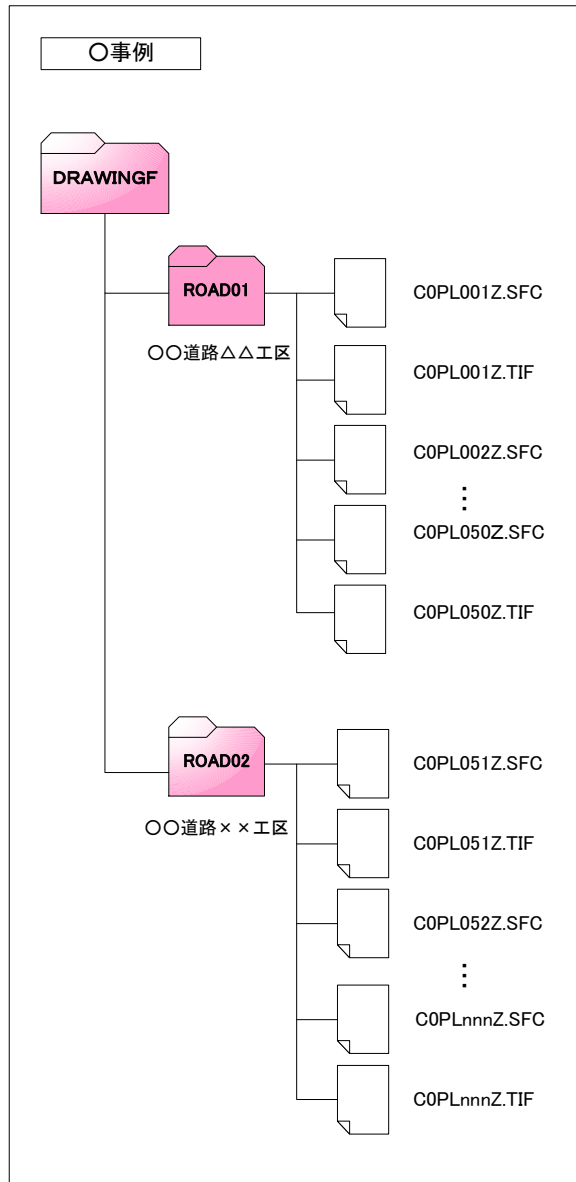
○事例

DRAWINGF

ROAD01

○○道路△△工区

C0PL001Z.SFC

C0PL001Z.TIF

C0PL002Z.SFC

⋮

C0PL050Z.SFC

C0PL050Z.TIF

ROAD02

○○道路××工区

C0PL051Z.SFC

C0PL051Z.TIF

C0PL052Z.SFC

⋮

C0PLnnnZ.SFC

C0PLnnnZ.TIF